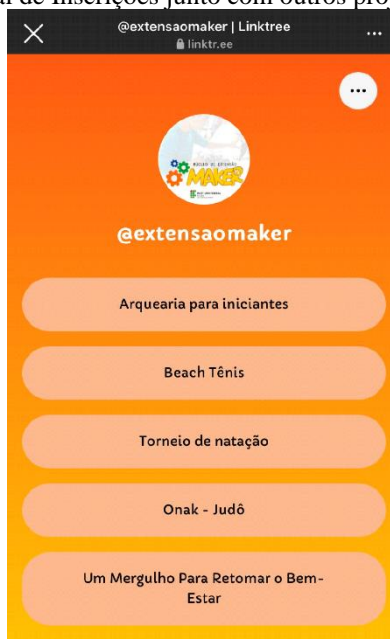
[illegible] de inscrições junto com outros pro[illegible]

@extensaomaker | Linktree
linktr.ee

MAKER

@extensaomaker

Arquearia para iniciantes

Beach Tênis

Torneio de natação

Onak - Judô

Um Mergulho Para Retomar o Bem-Estar